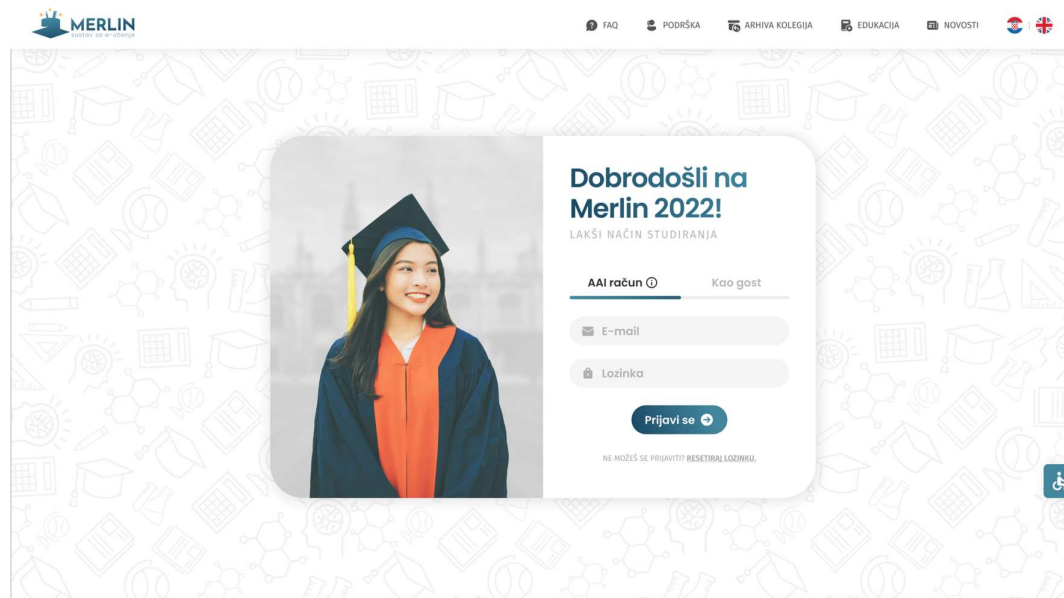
MERLIN
sustav za e-učenje

FAQ PODRŠKA ARHIVA KOLEGIJA EDUKACIJA NOVOSTI

Dobrodošli na Merlin 2022!
LAKŠI NAČIN STUDIRANJA

AAI račun ⓘ Kao gost

E-mail

Lozinka

Prijavi se

NE MOŽEŠ SE PRIJAVITI? RESETIRAJ LOZINKU.